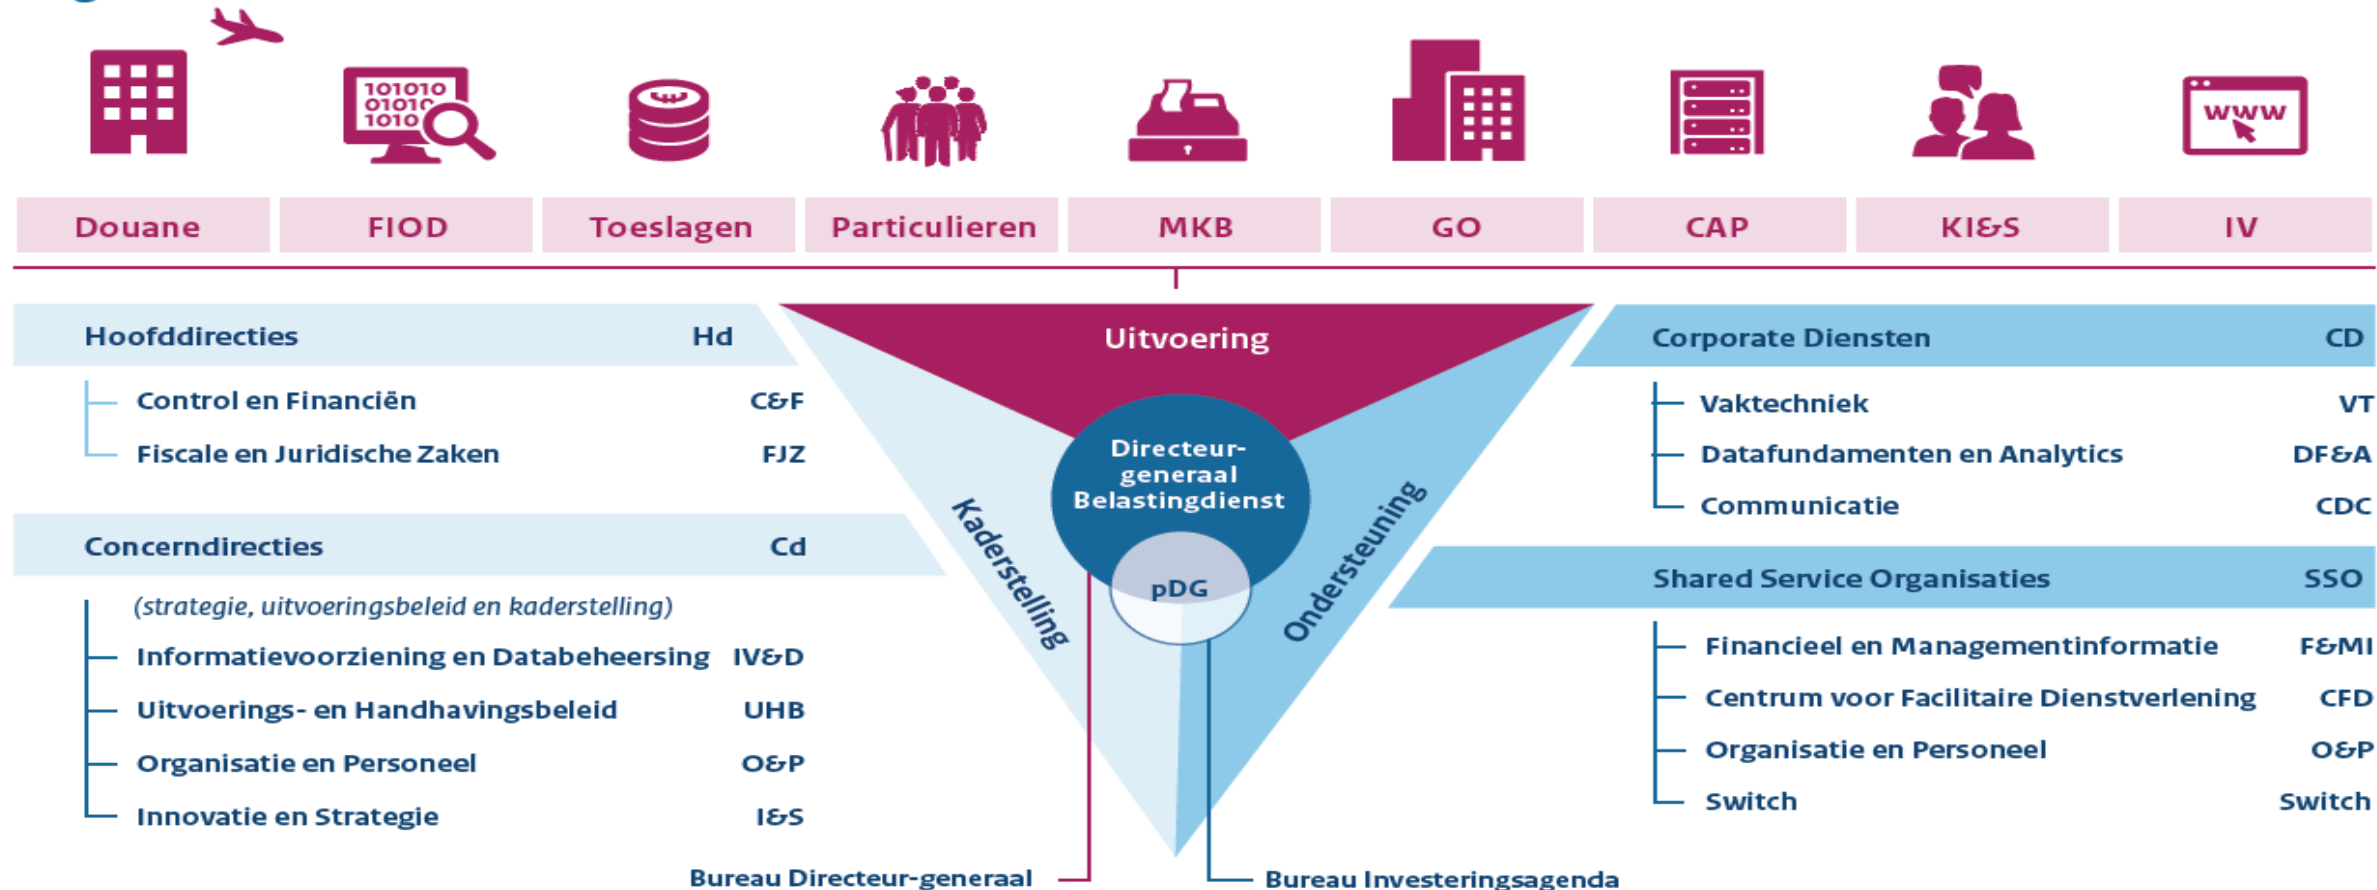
Douane
FIOD
Toeslagen
Particulieren
MKB
GO
CAP
KI&S
IV

Hoofddirecties Hd
Control en Financiën C&F
Fiscale en Juridische Zaken FJZ

Concerndirecties Cd
(strategie, uitvoeringsbeleid en kaderstelling)
Informatievoorziening en Databeheersing IV&D
Uitvoerings- en Handhavingsbeleid UHB
Organisatie en Personeel O&P
Innovatie en Strategie I&S

Uitvoering
Directeur-generaal Belastingdienst
pDG
Kaderstelling
Ondersteuning

Corporate Diensten CD
Vaktechniek VT
Datafundamenten en Analytics DF&A
Communicatie CDC

Shared Service Organisaties SSO
Financieel en Managementinformatie F&MI
Centrum voor Facilitaire Dienstverlening CFD
Organisatie en Personeel O&P
Switch Switch

Bureau Directeur-generaal
Bureau Investeringsagenda